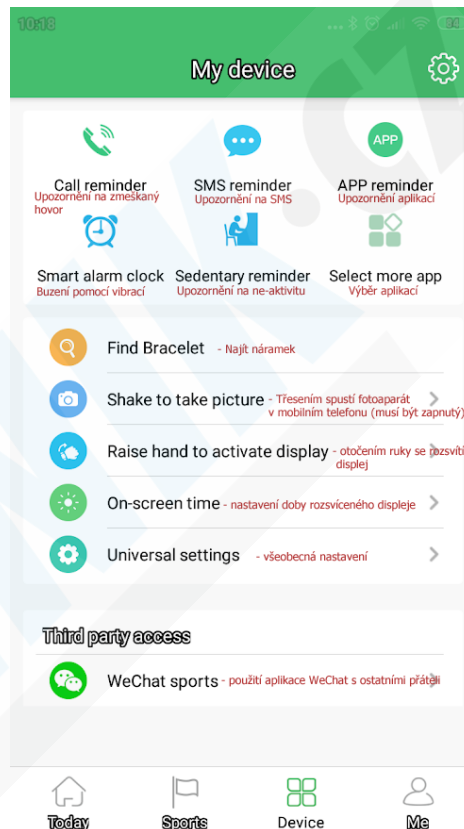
10:18

My device

APP

Call reminder
Upozornění na zmeškaný hovor

SMS reminder
Upozornění na SMS

APP reminder
Upozornění aplikací

Smart alarm clock
Buzení pomocí vibrací

Sedentary reminder
Upozornění na ne-aktivitu

Select more app
Výběr aplikací

Find Bracelet - Najít náramek

Shake to take picture - Třesením spustí fotoaparát v mobilním telefonu (musí být zapnutý)

Raise hand to activate display - otočením ruky se rozsvítí displej

On-screen time - nastavení doby rozsvíceného displeje

Universal settings - všeobecná nastavení

Third party access

WeChat sports - použití aplikace WeChat s ostatními přáteli

Today Sports Device Me